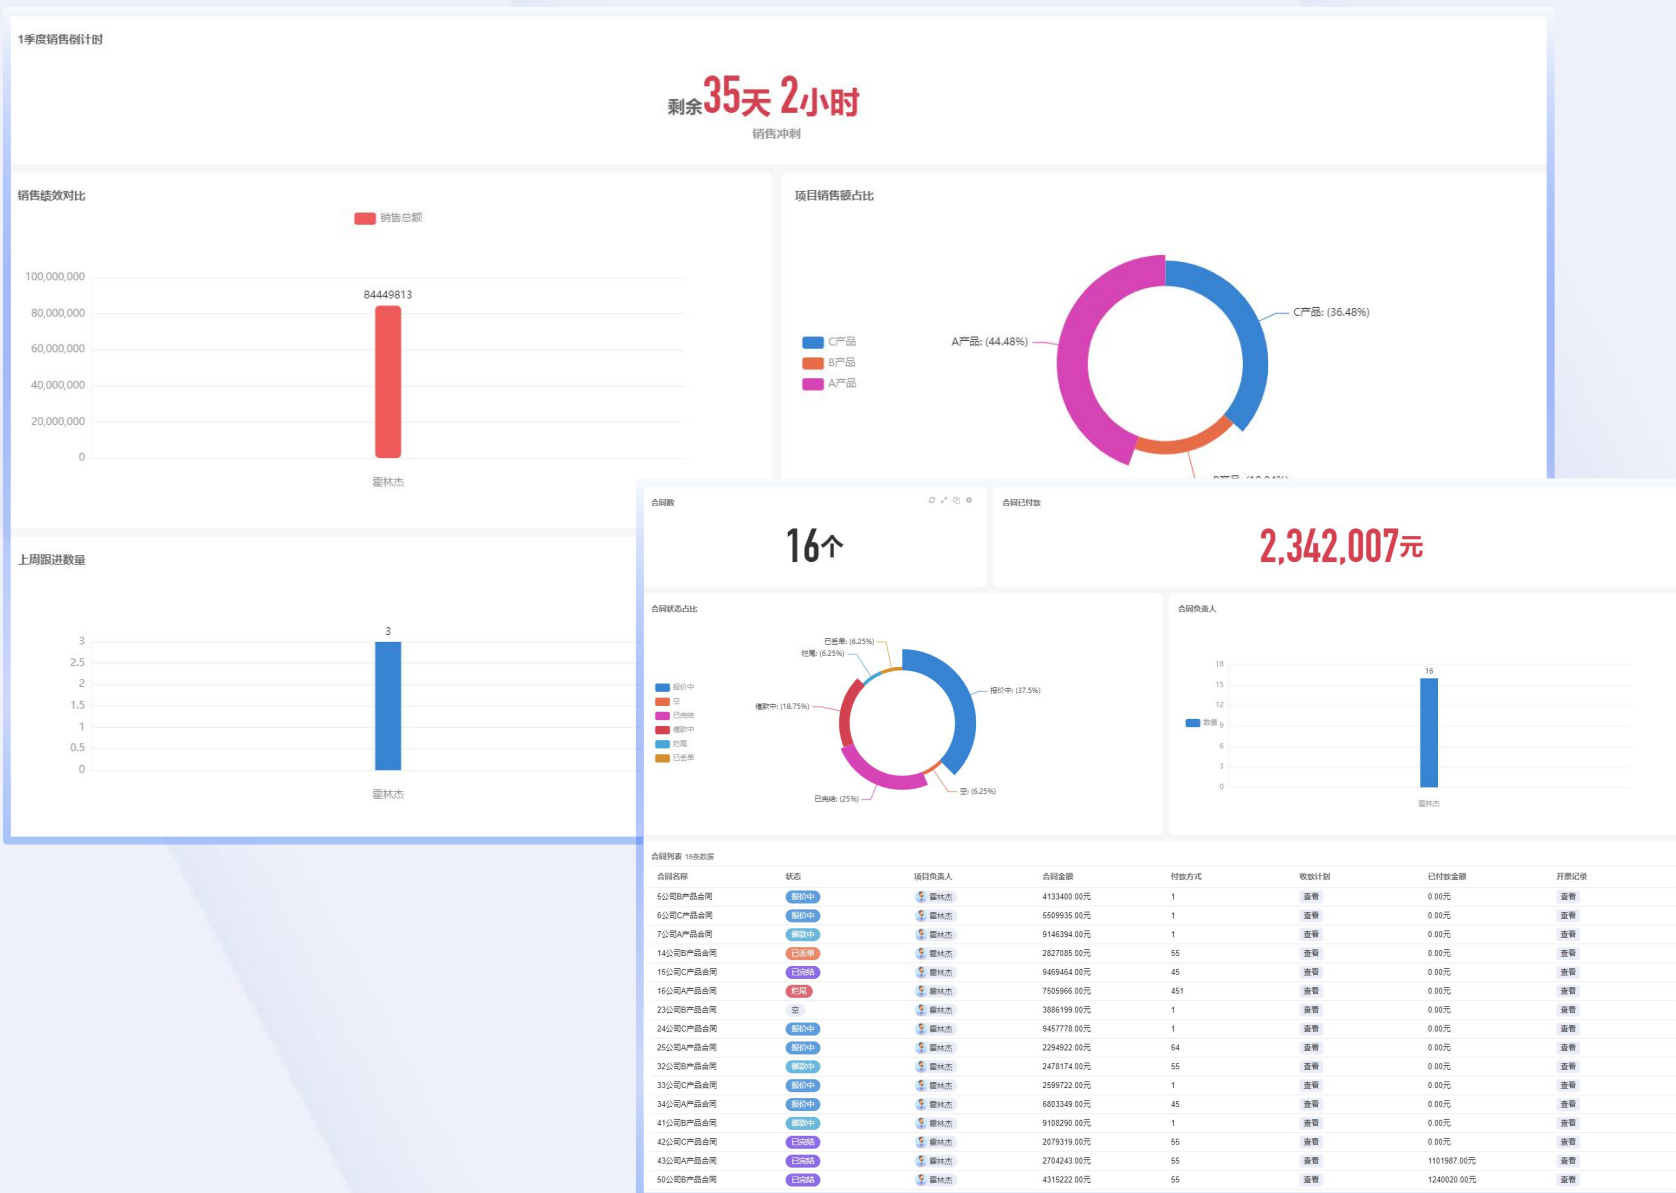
1季度销售倒计时

剩余35天 2小时
销售冲刺

销售绩效对比

销售总额

100,000,000
80,000,000
60,000,000
40,000,000
20,000,000
0

84449813

霍林杰

项目销售额占比

C产品
B产品
A产品

A产品: (44.48%)
C产品: (36.48%)
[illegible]

上周跟进数量

3
2.5
2
1.5
1
0.5
0

3

霍林杰

合同数

16个

合同已付款

2,342,007元

合同状态占比

报价中
空
已完结
催款中
烂尾
已丢单

已丢单: (6.25%)
烂尾: (6.25%)
催款中: (18.75%)
报价中: (37.5%)
空: (6.25%)
已完结: (25%)

合同负责人

18
15
12
数量 9
6
3
0

16

霍林杰

合同列表 16条数据

| 合同名称 | 状态 | 项目负责人 | 合同金额 | 付款方式 | 收款计划 | 已付款金额 | 开票记录 |
|---|---|---|---|---|---|---|---|
| 5公司B产品合同 | 报价中 | 霍林杰 | 4133400.00元 | 1 | 查看 | 0.00元 | 查看 |
| 6公司C产品合同 | 报价中 | 霍林杰 | 5509935.00元 | 1 | 查看 | 0.00元 | 查看 |
| 7公司A产品合同 | 催款中 | 霍林杰 | 9146394.00元 | 1 | 查看 | 0.00元 | 查看 |
| 14公司B产品合同 | 已丢单 | 霍林杰 | 2827085.00元 | 55 | 查看 | 0.00元 | 查看 |
| 15公司C产品合同 | 已完结 | 霍林杰 | 9469464.00元 | 45 | 查看 | 0.00元 | 查看 |
| 16公司A产品合同 | 烂尾 | 霍林杰 | 7505966.00元 | 451 | 查看 | 0.00元 | 查看 |
| 23公司B产品合同 | 空 | 霍林杰 | 3886199.00元 | 1 | 查看 | 0.00元 | 查看 |
| 24公司C产品合同 | 报价中 | 霍林杰 | 9457778.00元 | 1 | 查看 | 0.00元 | 查看 |
| 25公司A产品合同 | 报价中 | 霍林杰 | 2294922.00元 | 64 | 查看 | 0.00元 | 查看 |
| 32公司B产品合同 | 催款中 | 霍林杰 | 2478174.00元 | 55 | 查看 | 0.00元 | 查看 |
| 33公司C产品合同 | 报价中 | 霍林杰 | 2599722.00元 | 1 | 查看 | 0.00元 | 查看 |
| 34公司A产品合同 | 报价中 | 霍林杰 | 6803349.00元 | 45 | 查看 | 0.00元 | 查看 |
| 41公司B产品合同 | 催款中 | 霍林杰 | 9108290.00元 | 1 | 查看 | 0.00元 | 查看 |
| 42公司C产品合同 | 已完结 | 霍林杰 | 2079319.00元 | 55 | 查看 | 0.00元 | 查看 |
| 43公司A产品合同 | 已完结 | 霍林杰 | 2704243.00元 | 55 | 查看 | 1101987.00元 | 查看 |
| 50公司B产品合同 | 已完结 | 霍林杰 | 4315222.00元 | 55 | 查看 | 1240020.00元 | 查看 |